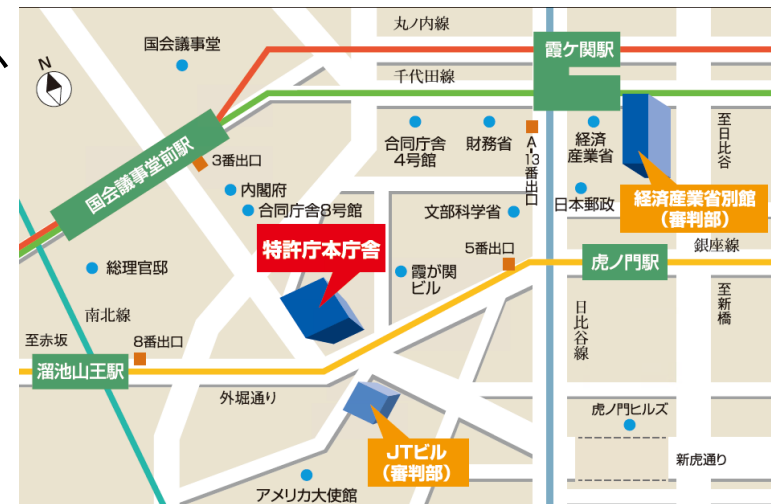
N

国会議事堂

丸ノ内線

霞ケ関駅

千代田線

国会議事堂前駅

3番出口

内閣府

合同庁舎8号館

合同庁舎4号館

財務省

A-13番出口

経済産業省

日本郵政

至日比谷

経済産業省別館（審判部）

文部科学省

特許庁本庁舎

総理官邸

霞が関ビル

5番出口

虎ノ門駅

銀座線

南北線

日比谷線

至新橋

至赤坂

8番出口

溜池山王駅

外堀通り

JTビル（審判部）

虎ノ門ヒルズ

新虎通り

アメリカ大使館